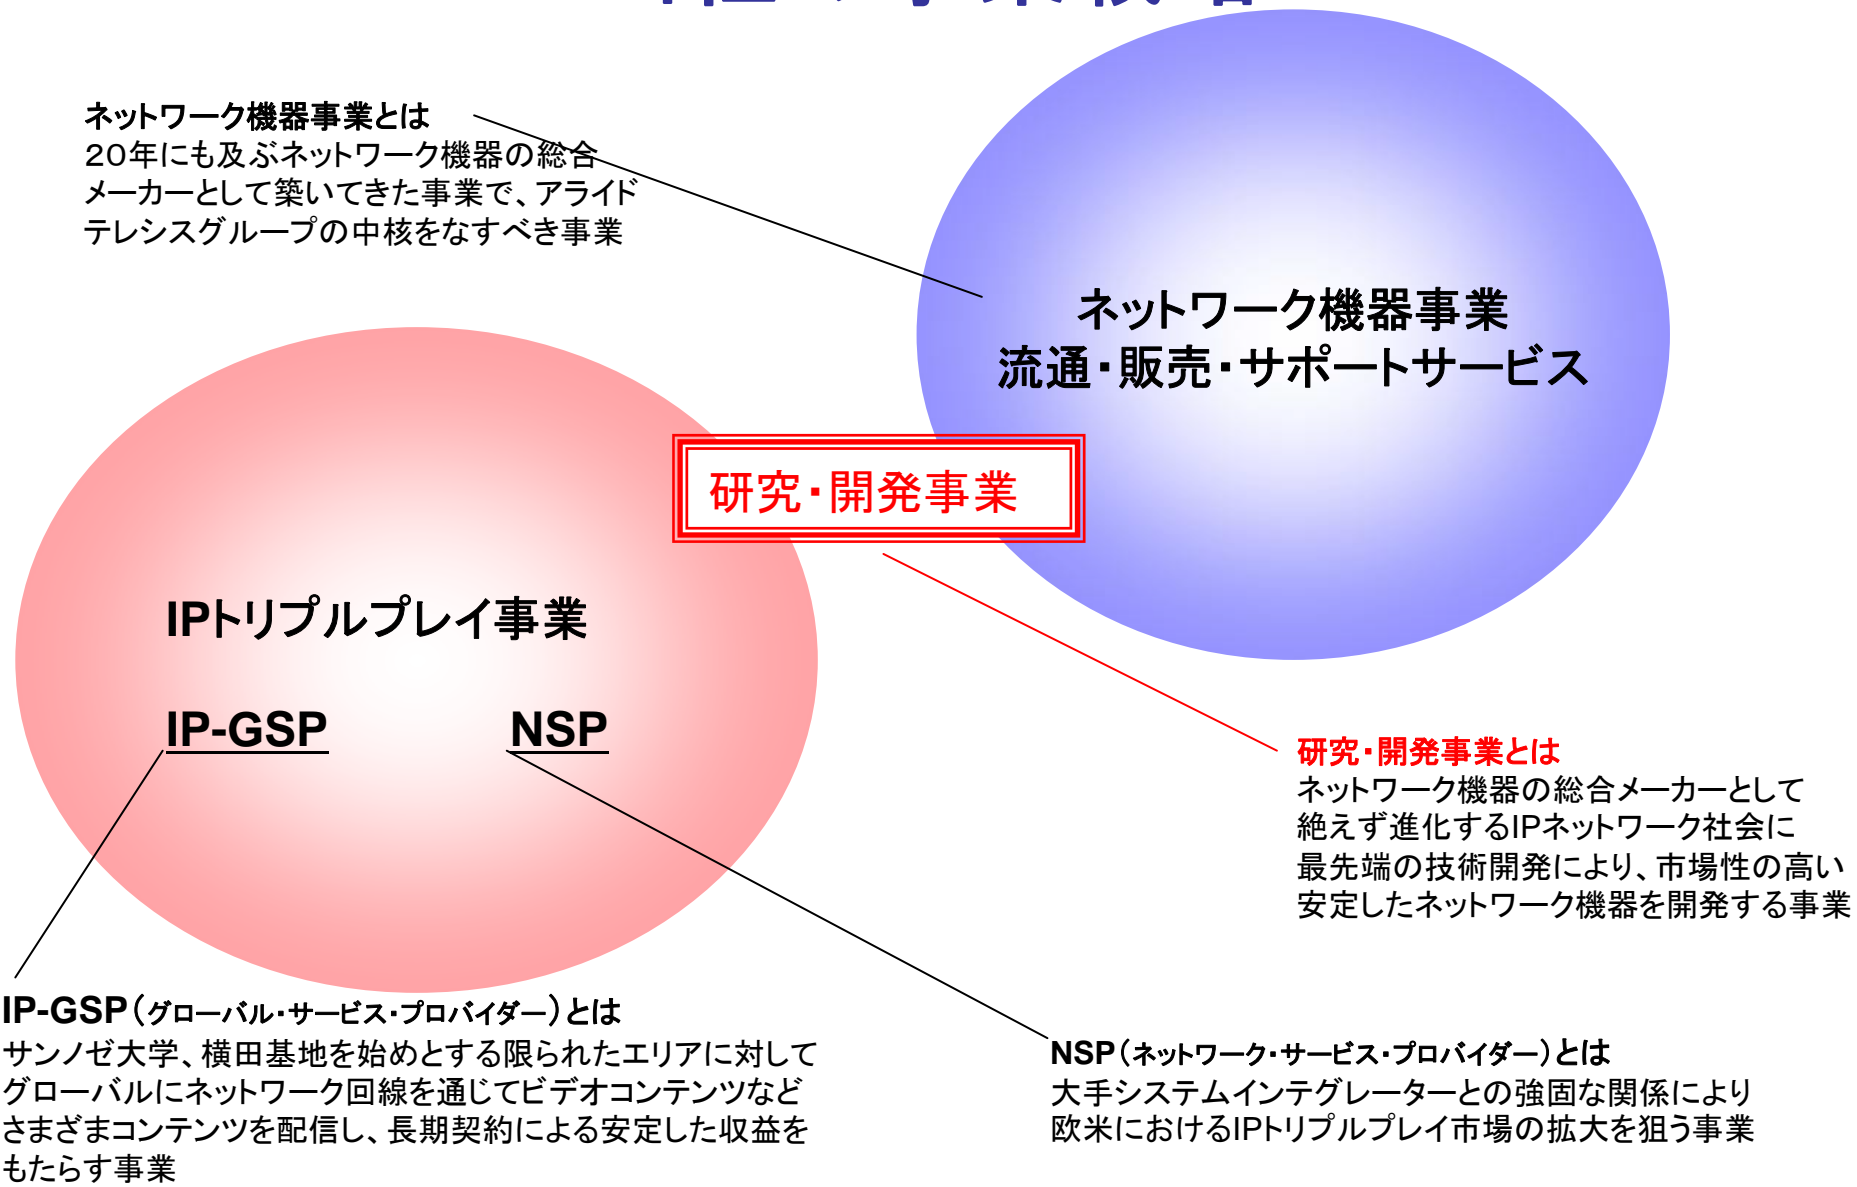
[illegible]

ネットワーク機器事業とは
20年にも及ぶネットワーク機器の総合メーカーとして築いてきた事業で、アライドテレシスグループの中核をなすべき事業

ネットワーク機器事業
流通・販売・サポートサービス

研究・開発事業

IPトリプルプレイ事業

IP-GSP

NSP

研究・開発事業とは
ネットワーク機器の総合メーカーとして絶えず進化するIPネットワーク社会に最先端の技術開発により、市場性の高い安定したネットワーク機器を開発する事業

IP-GSP（グローバル・サービス・プロバイダー）とは
サンノゼ大学、横田基地を始めとする限られたエリアに対してグローバルにネットワーク回線を通じてビデオコンテンツなどさまざまコンテンツを配信し、長期契約による安定した収益をもたらす事業

NSP（ネットワーク・サービス・プロバイダー）とは
大手システムインテグレーターとの強固な関係により欧米におけるIPトリプルプレイ市場の拡大を狙う事業